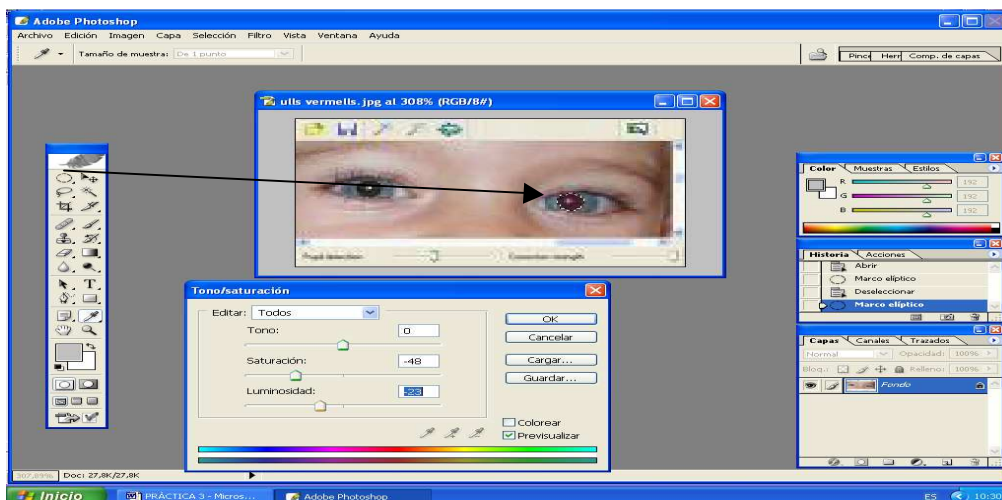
Adobe Photoshop
Archivo Edición Imagen Capa Selección Filtro Vista Ventana Ayuda
Tamaño de muestra: De 1 punto
Pinc Herr Comp. de capas

ulls vermells.jpg al 308% (RGB/8#)

Color Muestras Estilos
R 192
G 192
B 192

Historia Acciones
Abrir
Marco elíptico
Deseleccionar
Marco elíptico

Capas Canales Trazados
Normal Opacidad: 100%
Bloq.: Relleno: 100%
Fondo

Tono/saturación
Editar: Todos
Tono: 0
Saturación: -48
Luminosidad: 23
OK
Cancelar
Cargar...
Guardar...
Colorear
Previsualizar

307,89% Doc: 27,8K/27,8K

Inicio
PRÁCTICA 3 - Micros...
Adobe Photoshop
ES 10:30